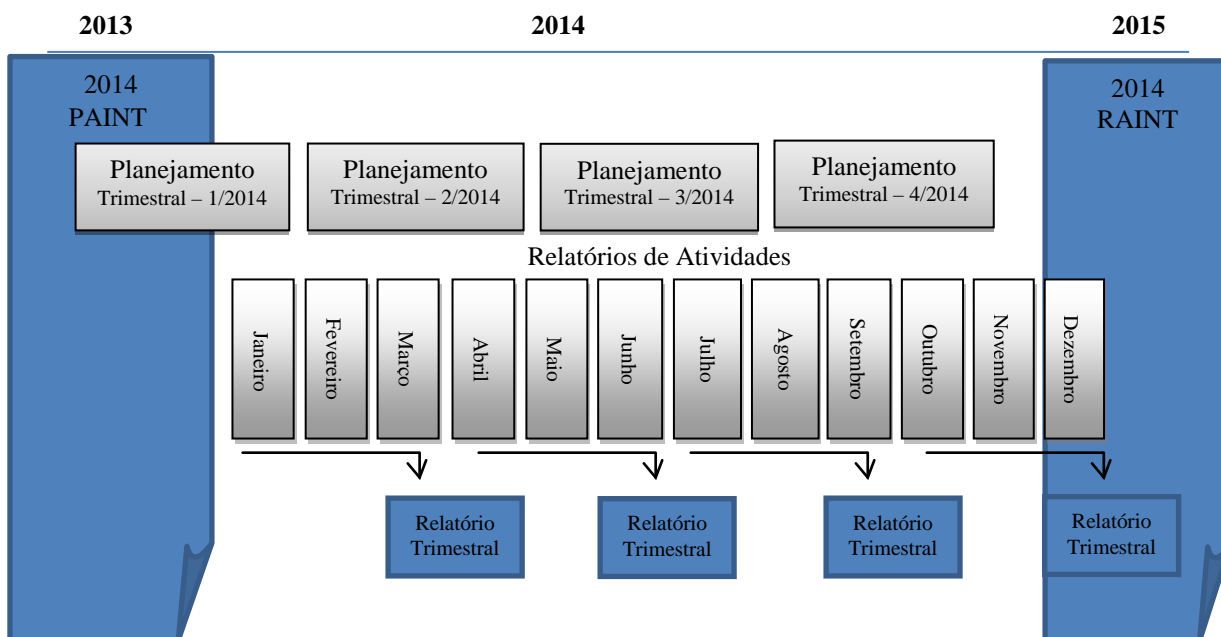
2013

2014

2015

2014
PAINT

2014
RAINT

Planejamento
Trimestral – 1/2014

Planejamento
Trimestral – 2/2014

Planejamento
Trimestral – 3/2014

Planejamento
Trimestral – 4/2014

Relatórios de Atividades

Janeiro

Fevereiro

Marco

Abril

Maio

Junho

Julho

Agosto

Setembro

Outubro

Novembro

Dezembro

Relatório
Trimestral

Relatório
Trimestral

Relatório
Trimestral

Relatório
Trimestral